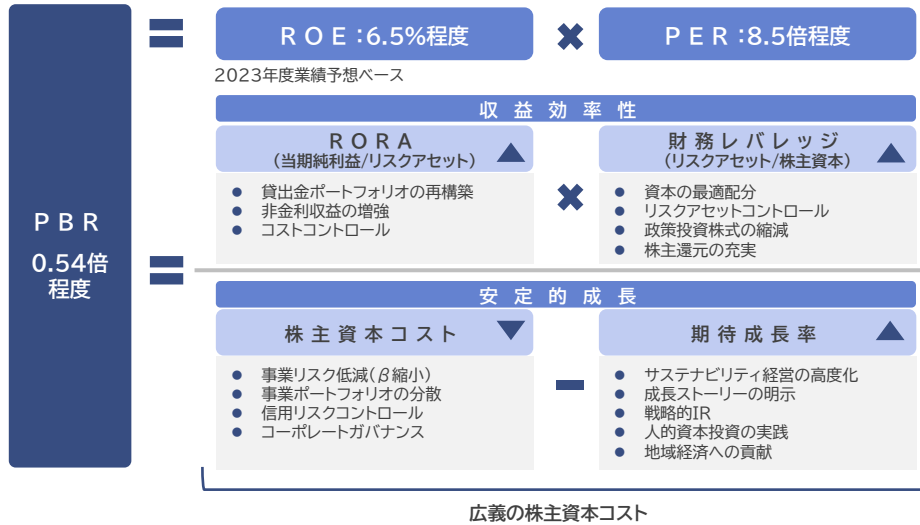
ＰＢＲ
0.54倍
程度

＝

ＲＯＥ：6.5%程度

✖

ＰＥＲ：8.5倍程度

2023年度業績予想ベース

収益効率性

ＲＯＲＡ
（当期純利益/リスクアセット）

● 貸出金ポートフォリオの再構築
● 非金利収益の増強
● コストコントロール

✖

財務レバレッジ
（リスクアセット/株主資本）

● 資本の最適配分
● リスクアセットコントロール
● 政策投資株式の縮減
● 株主還元の充実

＝

安定的成長

株主資本コスト

● 事業リスク低減（β縮小）
● 事業ポートフォリオの分散
● 信用リスクコントロール
● コーポレートガバナンス

－

期待成長率

● サステナビリティ経営の高度化
● 成長ストーリーの明示
● 戦略的IR
● 人的資本投資の実践
● 地域経済への貢献

広義の株主資本コスト